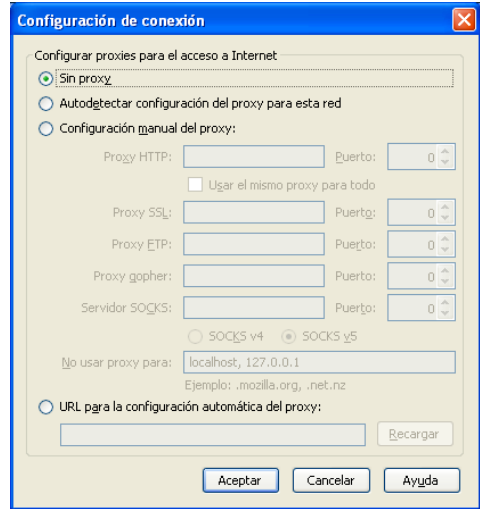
Configuración de conexión

Configurar proxies para el acceso a Internet

Sin proxy

Autodetectar configuración del proxy para esta red

Configuración manual del proxy:

Proxy HTTP: Puerto: 0

Usar el mismo proxy para todo

Proxy SSL: Puerto: 0

Proxy FTP: Puerto: 0

Proxy gopher: Puerto: 0

Servidor SOCKS: Puerto: 0

SOCKS v4 SOCKS v5

No usar proxy para: localhost, 127.0.0.1

Ejemplo: .mozilla.org, .net.nz

URL para la configuración automática del proxy:

Recargar

Aceptar Cancelar Ayuda